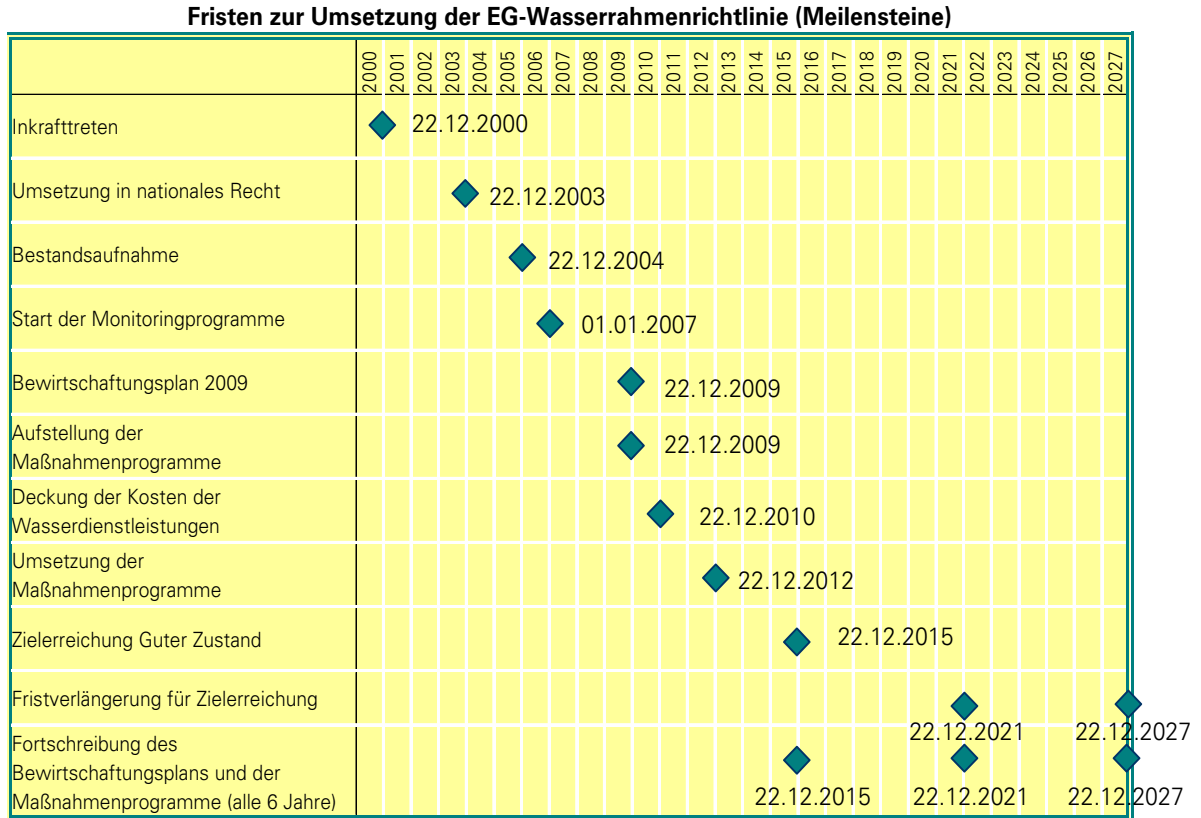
Fristen zur Umsetzung der EG-Wasserrahmenrichtlinie (Meilensteine)

| | 2000 | 2001 | 2002 | 2003 | 2004 | 2005 | 2006 | 2007 | 2008 | 2009 | 2010 | 2011 | 2012 | 2013 | 2014 | 2015 | 2016 | 2017 | 2018 | 2019 | 2020 | 2021 | 2022 | 2023 | 2024 | 2025 | 2026 | 2027 |
|---|---|---|---|---|---|---|---|---|---|---|---|---|---|---|---|---|---|---|---|---|---|---|---|---|---|---|---|---|
| Inkrafttreten | 22.12.2000 | | | | | | | | | | | | | | | | | | | | | | | | | | | |
| Umsetzung in nationales Recht | | | | 22.12.2003 | | | | | | | | | | | | | | | | | | | | | | | | |
| Bestandsaufnahme | | | | | 22.12.2004 | | | | | | | | | | | | | | | | | | | | | | | |
| Start der Monitoringprogramme | | | | | | | | 01.01.2007 | | | | | | | | | | | | | | | | | | | | |
| Bewirtschaftungsplan 2009 | | | | | | | | | | 22.12.2009 | | | | | | | | | | | | | | | | | | |
| Aufstellung der Maßnahmenprogramme | | | | | | | | | | 22.12.2009 | | | | | | | | | | | | | | | | | | |
| Deckung der Kosten der Wasserdienstleistungen | | | | | | | | | | | 22.12.2010 | | | | | | | | | | | | | | | | | |
| Umsetzung der Maßnahmenprogramme | | | | | | | | | | | | | 22.12.2012 | | | | | | | | | | | | | | | |
| Zielerreichung Guter Zustand | | | | | | | | | | | | | | | | 22.12.2015 | | | | | | | | | | | | |
| Fristverlängerung für Zielerreichung | | | | | | | | | | | | | | | | | | | | | | 22.12.2021 | | | | | | 22.12.2027 |
| Fortschreibung des Bewirtschaftungsplans und der Maßnahmenprogramme (alle 6 Jahre) | | | | | | | | | | | | | | | | 22.12.2015 | | | | | | 22.12.2021 | | | | | | 22.12.2027 |